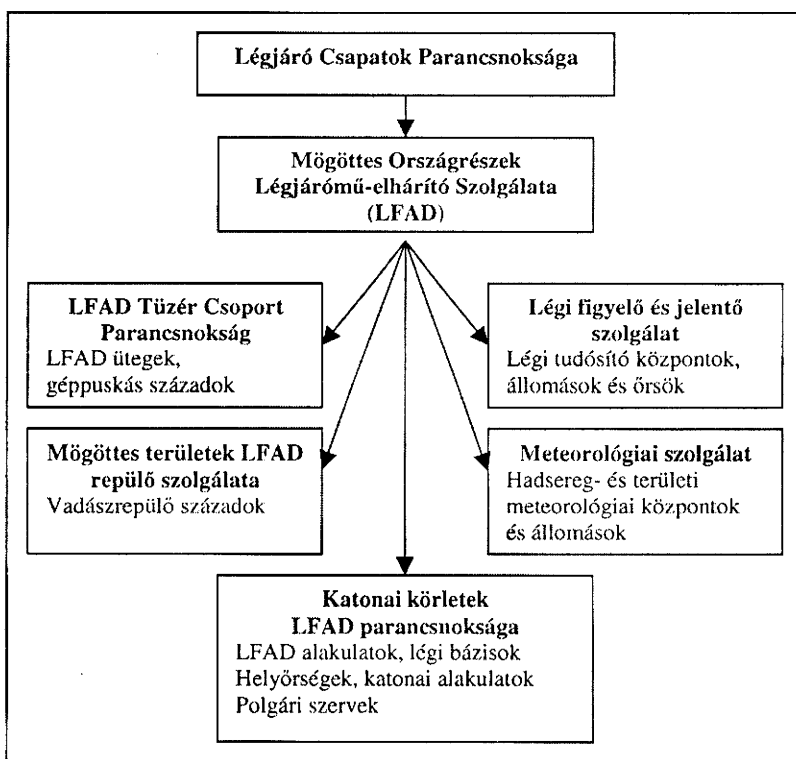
Légjáró Csapatok Parancsnoksága

Mögöttes Országrészek Légjármű-elhárító Szolgálata (LFAD)

LFAD Tüzér Csoport Parancsnokság
LFAD ütegek, géppuskás századok

Légi figyelő és jelentő szolgálat
Légi tudósító központok, állomások és őrsök

Mögöttes területek LFAD repülő szolgálata
Vadászrepülő századok

Meteorológiai szolgálat
Hadsereg- és területi meteorológiai központok és állomások

Katonai körletek LFAD parancsnoksága
LFAD alakulatok, légi bázisok
Helyőrségek, katonai alakulatok
Polgári szervek